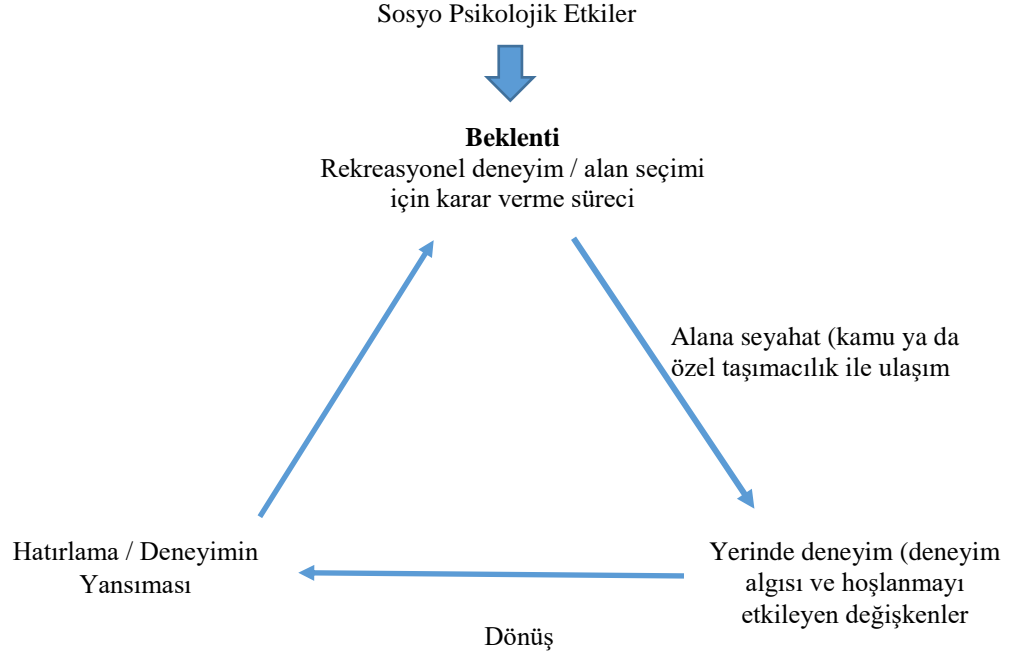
Sosyo Psikolojik Etkiler

**Beklenti**
Rekreasyonel deneyim / alan seçimi için karar verme süreci

Alana seyahat (kamu ya da özel taşımacılık ile ulaşım

Yerinde deneyim (deneyim algısı ve hoşlanmayı etkileyen değişkenler

Dönüş

Hatırlama / Deneyimin Yansıması